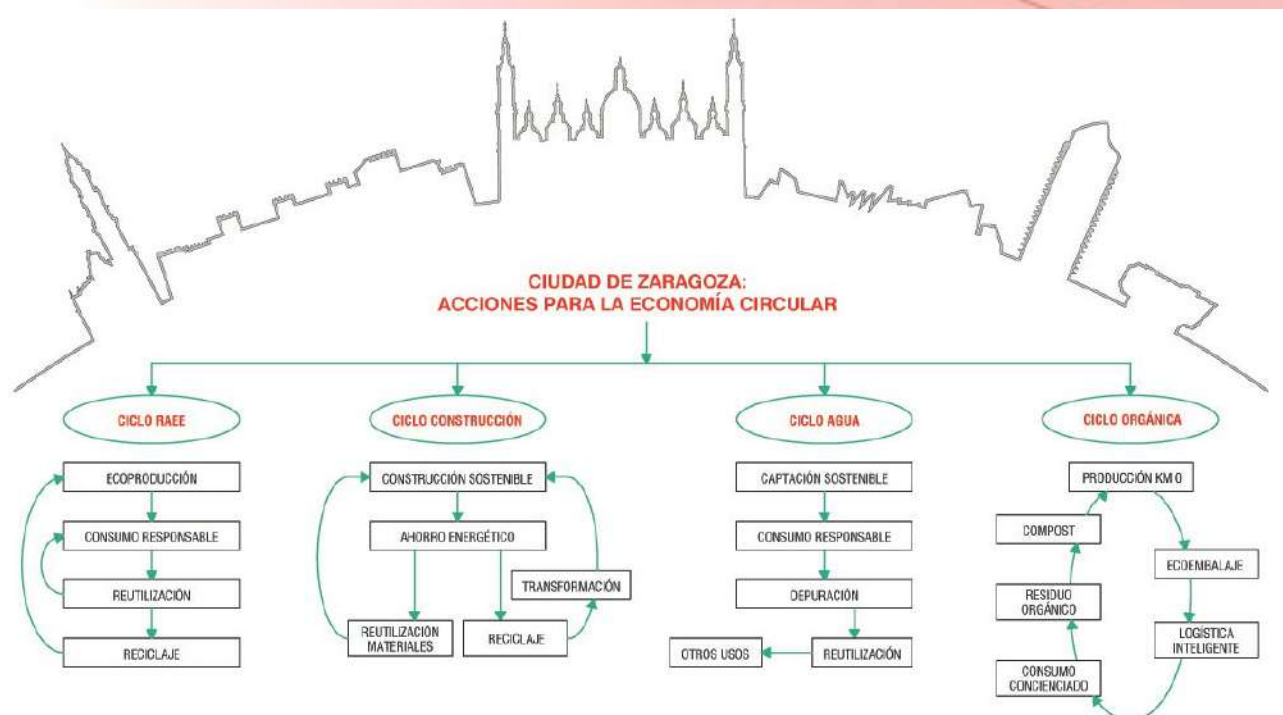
CIUDAD DE ZARAGOZA:
ACCIONES PARA LA ECONOMÍA CIRCULAR

CICLO RAEE

ECOPRODUCCIÓN

CONSUMO RESPONSABLE

REUTILIZACIÓN

RECICLAJE

CICLO CONSTRUCCIÓN

CONSTRUCCIÓN SOSTENIBLE

AHORRO ENERGÉTICO

TRANSFORMACIÓN

REUTILIZACIÓN MATERIALES

RECICLAJE

CICLO AGUA

CAPTACIÓN SOSTENIBLE

CONSUMO RESPONSABLE

DEPURACIÓN

OTROS USOS

REUTILIZACIÓN

CICLO ORGÁNICA

PRODUCCIÓN KM 0

COMPOST

ECOEMBALAJE

RESIDUO ORGÁNICO

LOGÍSTICA INTELIGENTE

CONSUMO CONCIENCIADO